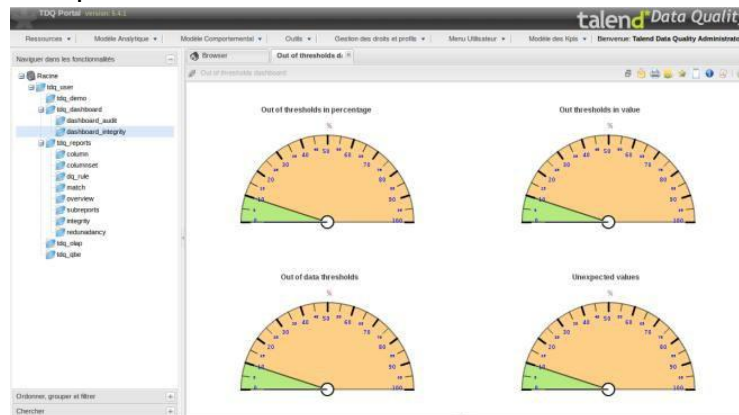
TDQ Portal version: 5.4.1

talend Data Qualit

Ressources ▾ | Modèle Analytique ▾ | Modèle Comportemental ▾ | Outils ▾ | Gestion des droits et profils ▾ | Menu Utilisateur ▾ | Modèle des Kpis ▾ | Bienvenue: Talend Data Quality Administrat

Naviguer dans les fonctionnalités

Racine
tdq_user
tdq_demo
tdq_dashboard
dashboard_audit
dashboard_integrity
tdq_reports
column
columnset
dq_rule
match
overview
subreports
integrity
redundancy
tdq_olap
tdq_djbe

Ordonner, grouper et filtrer

Chercher

Browser | Out of thresholds d ×

Out of thresholds dashboard

Out of thresholds in percentage

%
0 5 10 15 20 25 30 35 40 45 50 55 60 65 70 75 80 85 90 95 100

Out thresholds in value

%
0 5 10 15 20 25 30 35 40 45 50 55 60 65 70 75 80 85 90 95 100

Out of data thresholds

%
0 5 10 15 20 25 30 35 40 45 50 55 60 65 70 75 80 85 90 95 100

Unexpected values

%
0 5 10 15 20 25 30 35 40 45 50 55 60 65 70 75 80 85 90 95 100